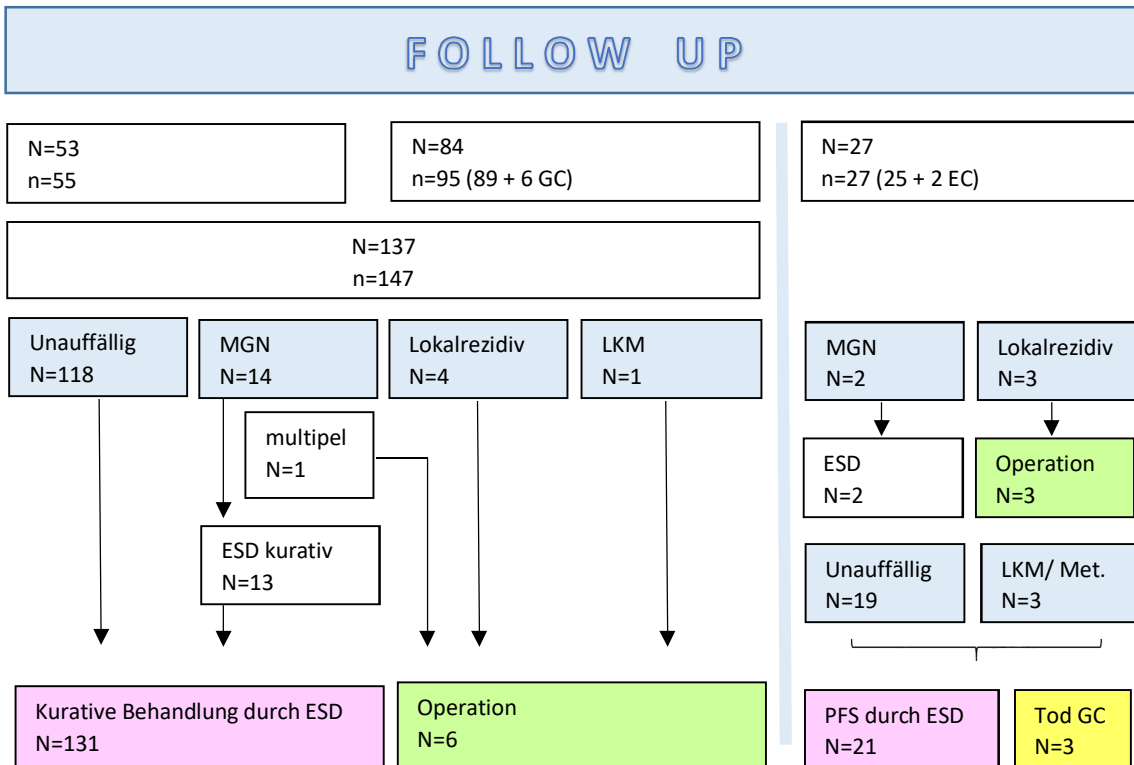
FOLLOW UP

N=53
n=55

N=84
n=95 (89 + 6 GC)

N=27
n=27 (25 + 2 EC)

N=137
n=147

Unauffällig
N=118

MGN
N=14

Lokalrezidiv
N=4

LKM
N=1

multipel
N=1

ESD kurativ
N=13

Kurative Behandlung durch ESD
N=131

Operation
N=6

MGN
N=2

Lokalrezidiv
N=3

ESD
N=2

Operation
N=3

Unauffällig
N=19

LKM/ Met.
N=3

PFS durch ESD
N=21

Tod GC
N=3